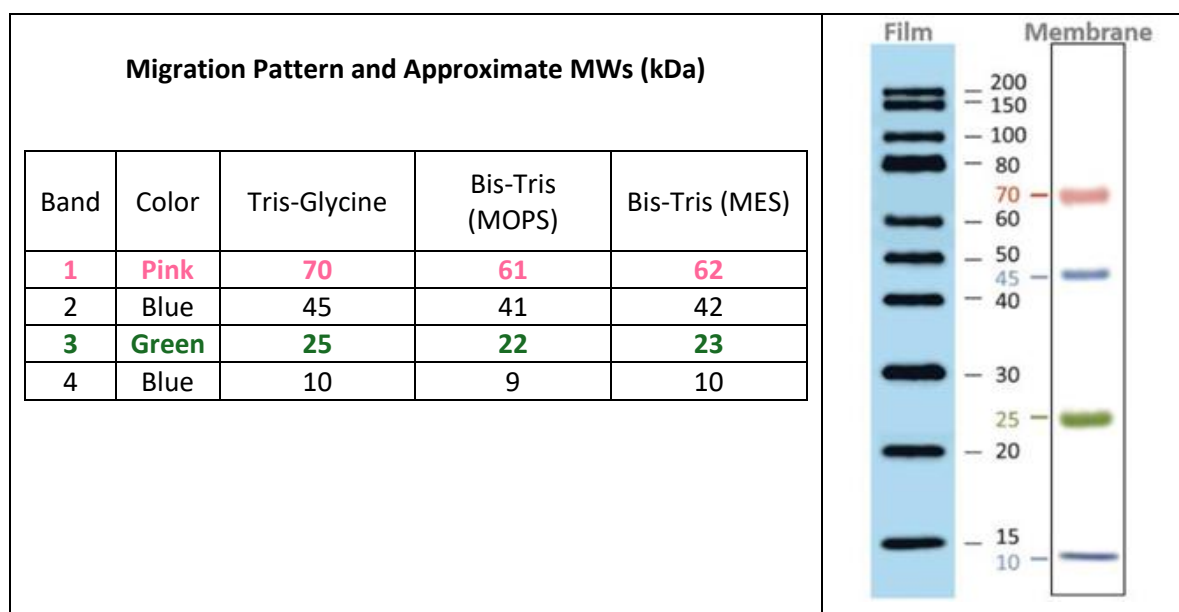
Migration Pattern and Approximate MWs (kDa)

| Band | Color | Tris-Glycine | Bis-Tris (MOPS) | Bis-Tris (MES) |
|---|---|---|---|---|
| 1 | Pink | 70 | 61 | 62 |
| 2 | Blue | 45 | 41 | 42 |
| 3 | Green | 25 | 22 | 23 |
| 4 | Blue | 10 | 9 | 10 |

Film

Membrane

200
150
100
80
70
60
50
45
40
30
25
20
15
10